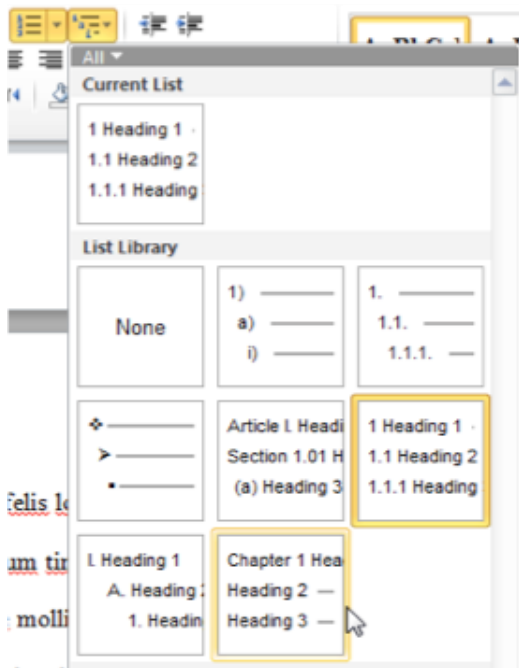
All

Current List

1 Heading 1
1.1 Heading 2
1.1.1 Heading

List Library

None

1)
a)
i)

1.
1.1.
1.1.1.

Article I. Headi
Section 1.01 H
(a) Heading 3

1 Heading 1
1.1 Heading 2
1.1.1 Heading

I. Heading 1
A. Heading 2
1. Headin

Chapter 1 Hea
Heading 2 —
Heading 3 —

felis l
um tin
molli